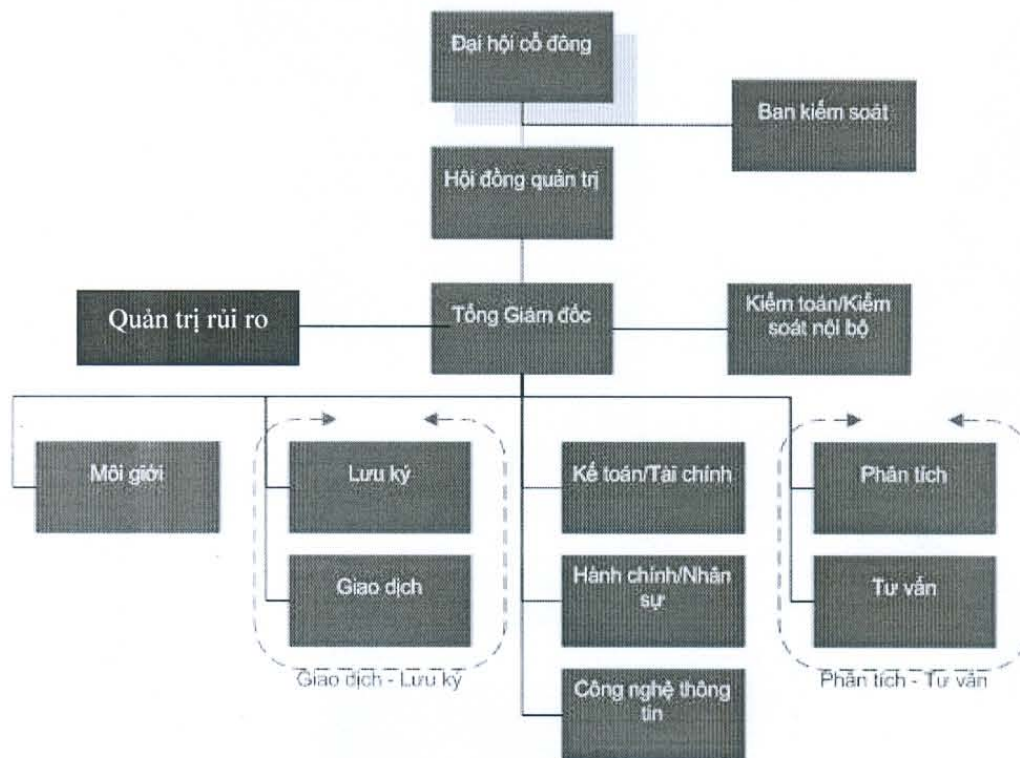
Đại hội cổ đông

Ban kiểm soát

Hội đồng quản trị

Quản trị rủi ro

Tổng Giám đốc

Kiểm toán/Kiểm soát nội bộ

Môi giới

Lưu ký

Giao dịch

Giao dịch - Lưu ký

Kế toán/Tài chính

Hành chính/Nhân sự

Công nghệ thông tin

Phân tích

Tư vấn

Phân tích - Tư vấn